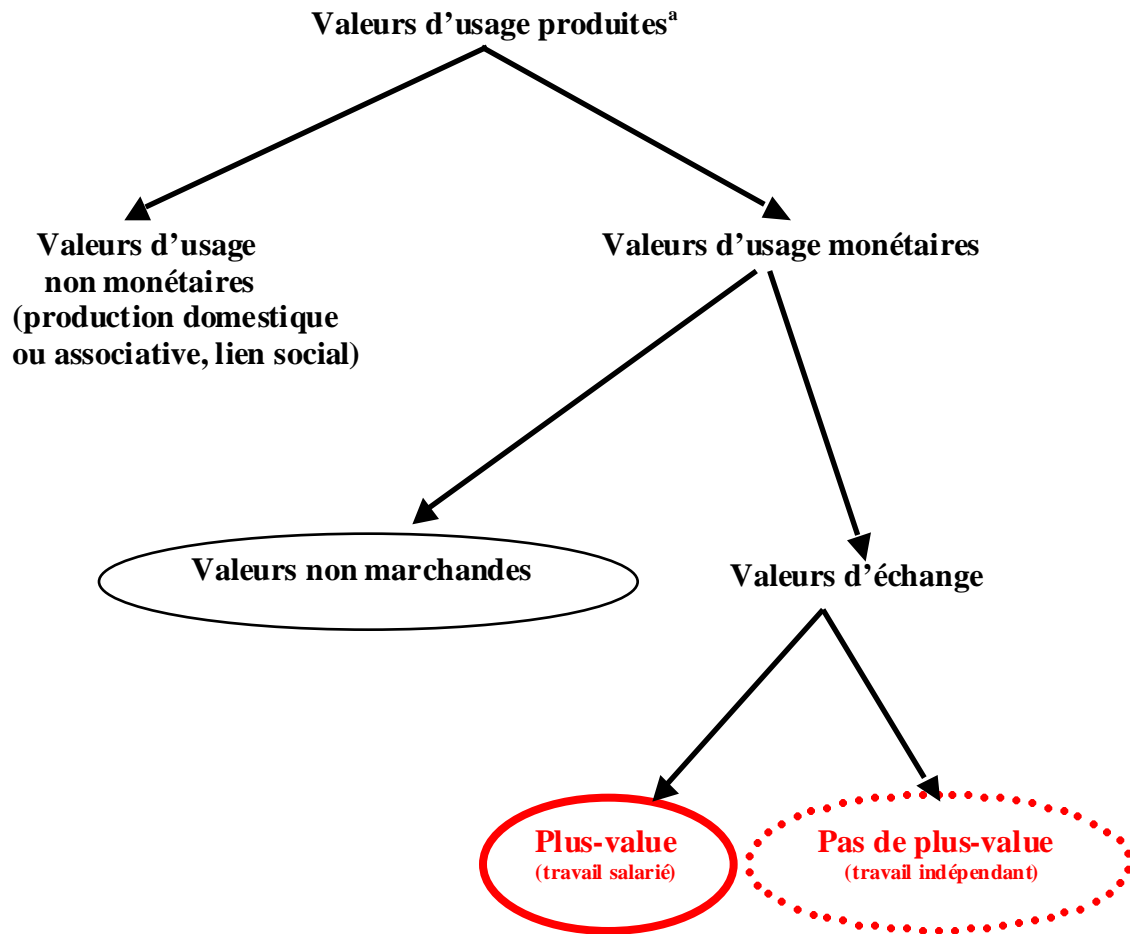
Valeurs d’usage produites$^a$

Valeurs d’usage non monétaires (production domestique ou associative, lien social)

Valeurs d’usage monétaires

Valeurs non marchandes

Valeurs d’échange

Plus-value (travail salarié)

Pas de plus-value (travail indépendant)